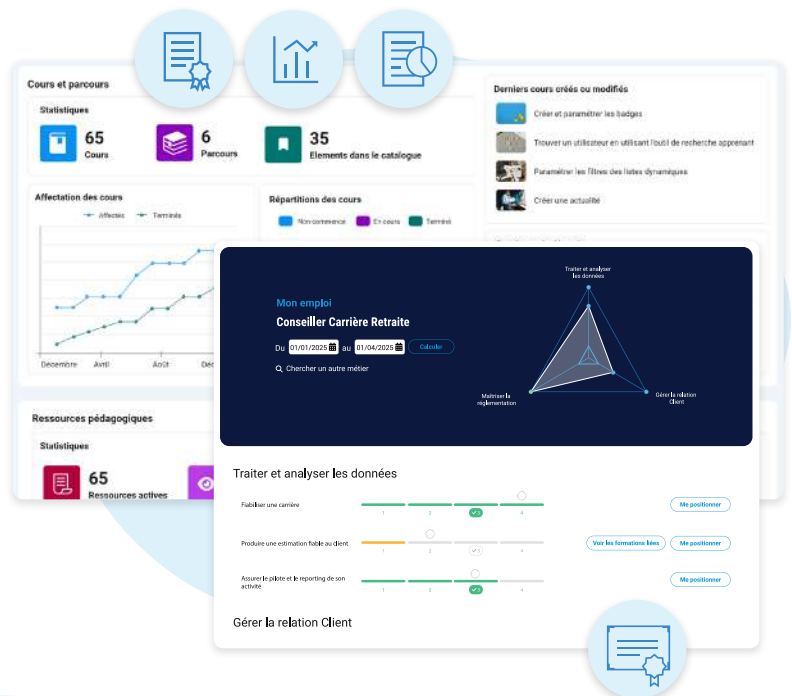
Cours et parcours

Statistiques

65
Cours

6
Parcours

35
Elements dans le catalogue

Derniers cours créés ou modifiés

Créer et paramétrer les badges

Trouver un utilisateur en utilisant l'outil de recherche apprenant

Paramétrer les filtres des listes dynamiques

Créer une actualité

Affectation des cours

Affectés Terminés

Décembre Avril Août Déc

Répartitions des cours

Non commencé En cours Terminé

Ressources pédagogiques

Statistiques

65
Ressources actives

Mon emploi

Conseiller Carrière Retraite

Du 01/01/2025 au 01/04/2025 Calculer

Chercher un autre métier

Traiter et analyser les données

Maîtriser la réglementation

Gérer la relation Client

Traiter et analyser les données

Fiabiliser une carrière
1 2 3 4
Me positionner

Produire une estimation fiable au client
1 2 3 4
Voir les formations liées Me positionner

Assurer le pilote et le reporting de son activité
1 2 3 4
Me positionner

Gérer la relation Client